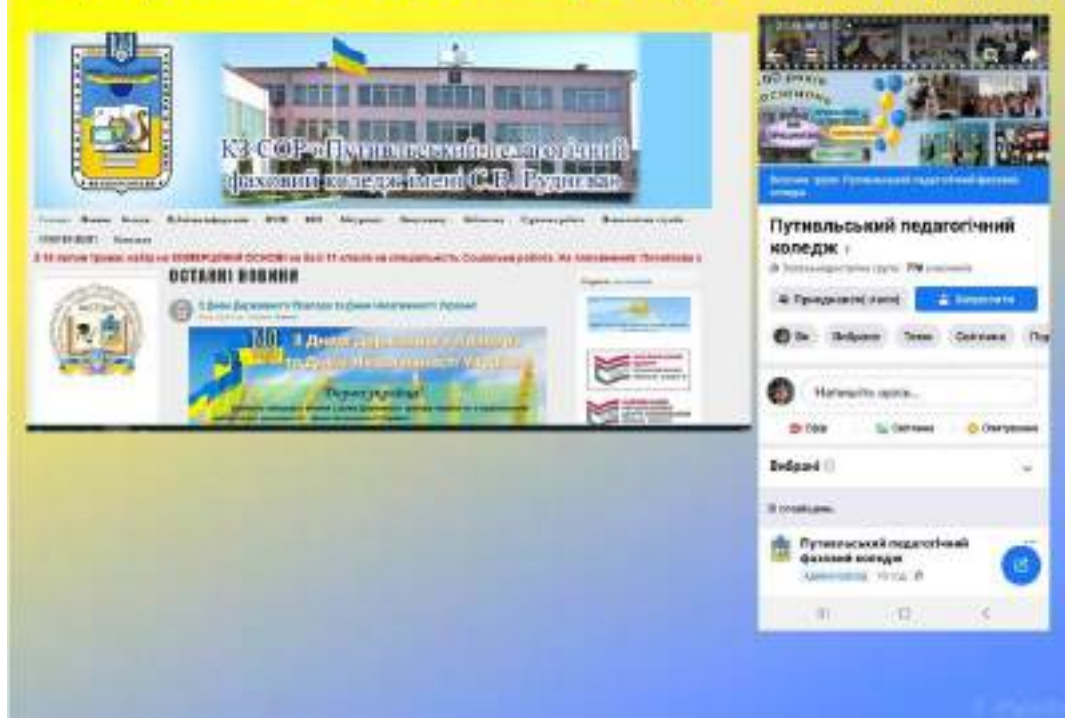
КЗ СОР «Путивльський педагогічний фаховий коледж імені С.В. Руднєва»

ОСТАННІ НОВИНИ

З Днем Державного Прапора та Днем Незалежності України!

З Днем Державного Прапора та Днем Незалежності України!

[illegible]

Путивльський педагогічний коледж

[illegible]

Приєднатися

Запросити

Ви

Вибране

Теми

Світлини

Напишіть щось...

Фото

Світлина

Опитування

Вибране

Путивльський педагогічний фаховий коледж

Адміністратор